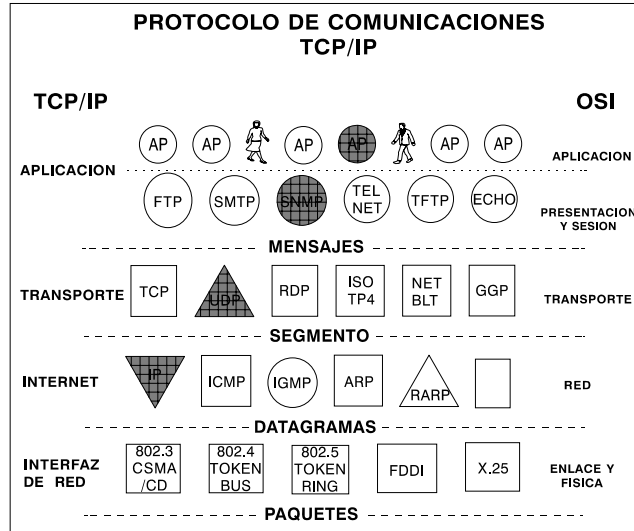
PROTOCOLO DE COMUNICACIONES
TCP/IP

TCP/IP

OSI

AP AP AP AP AP AP

APLICACION

APLICACION

FTP SMTP SNMP TEL NET TFTP ECHO

PRESENTACION Y SESION

MENSAJES

TRANSPORTE

TCP UDP RDP ISO TP4 NET BLT GGP

TRANSPORTE

SEGMENTO

INTERNET

IP ICMP IGMP ARP RARP

RED

DATAGRAMAS

INTERFAZ DE RED

802.3 CSMA /CD 802.4 TOKEN BUS 802.5 TOKEN RING FDDI X.25

ENLACE Y FISICA

PAQUETES